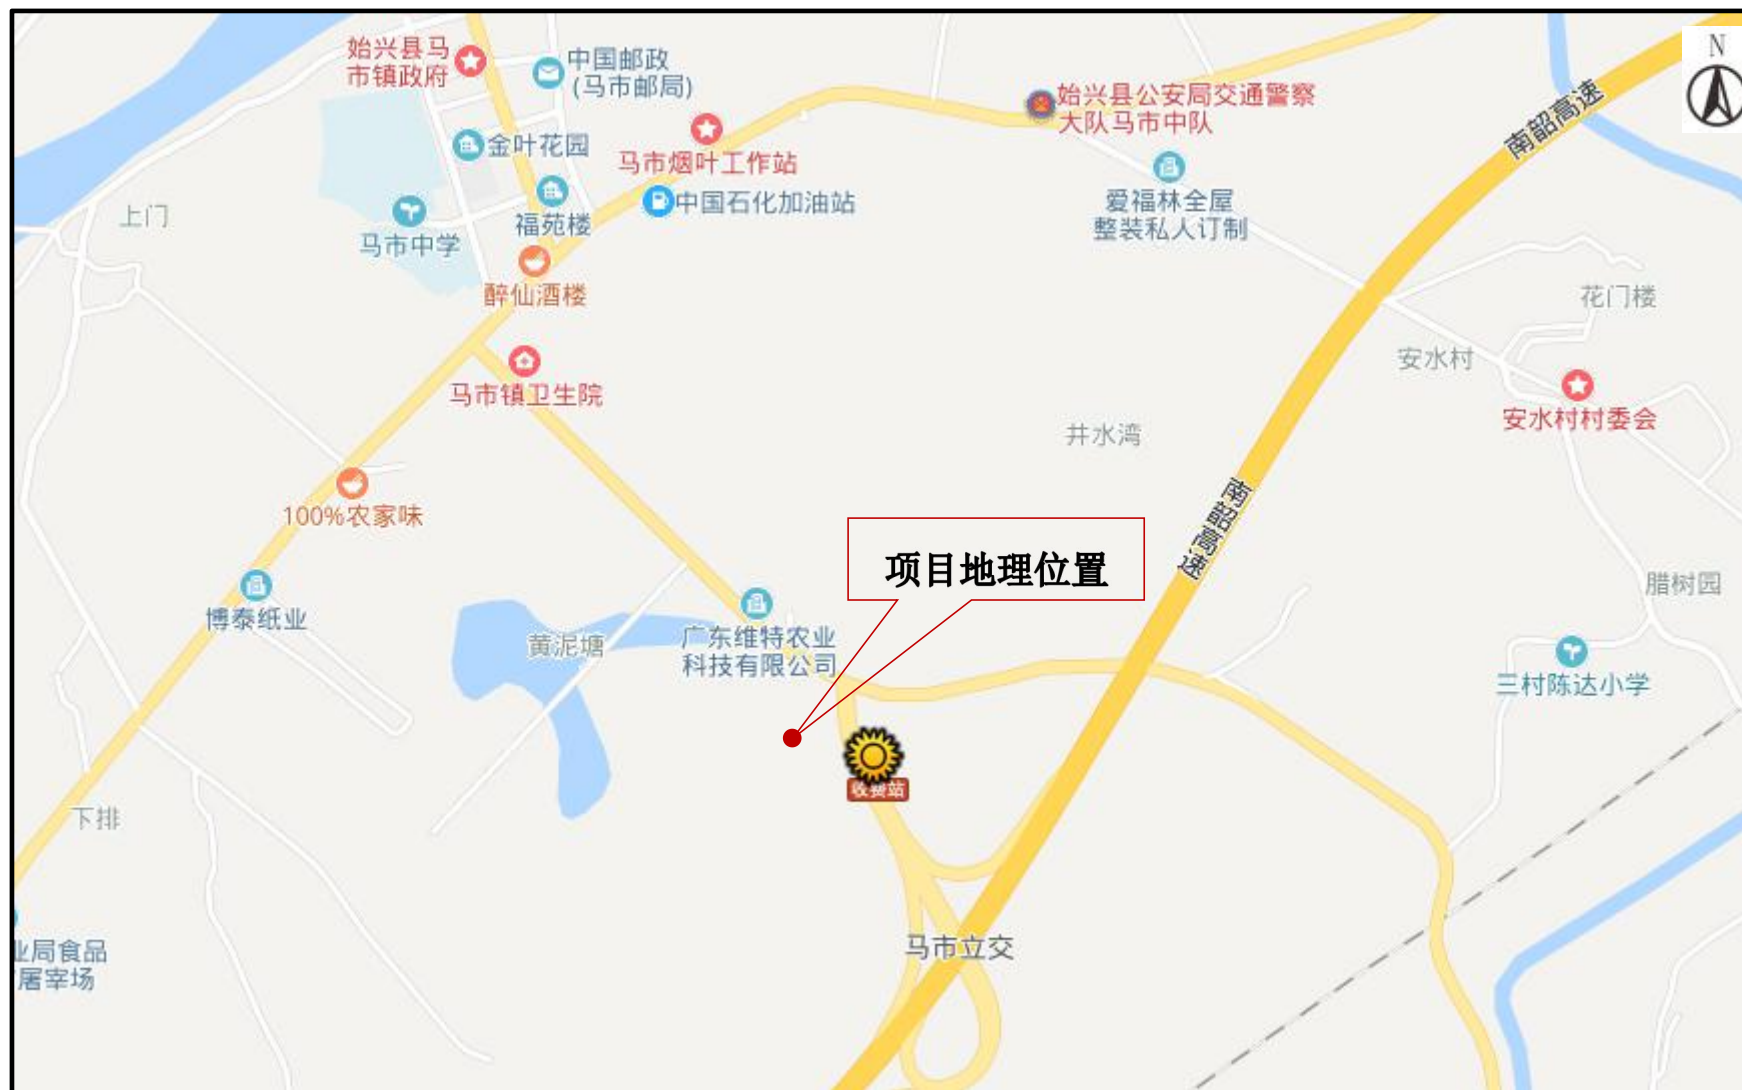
始兴县马市镇政府

中国邮政(马市邮局)

始兴县公安局交通警察大队马市中队

N

南韶高速

金叶花园

马市烟叶工作站

上门

福苑楼

中国石化加油站

爱福林全屋整装私人订制

马市中学

醉仙酒楼

花门楼

安水村

马市镇卫生院

安水村村委会

井水湾

100%农家味

南韶高速

项目地理位置

腊树园

博泰纸业

黄泥塘

广东维特农业科技有限公司

三村陈达小学

收费站

下排

业局食品屠宰场

马市立交